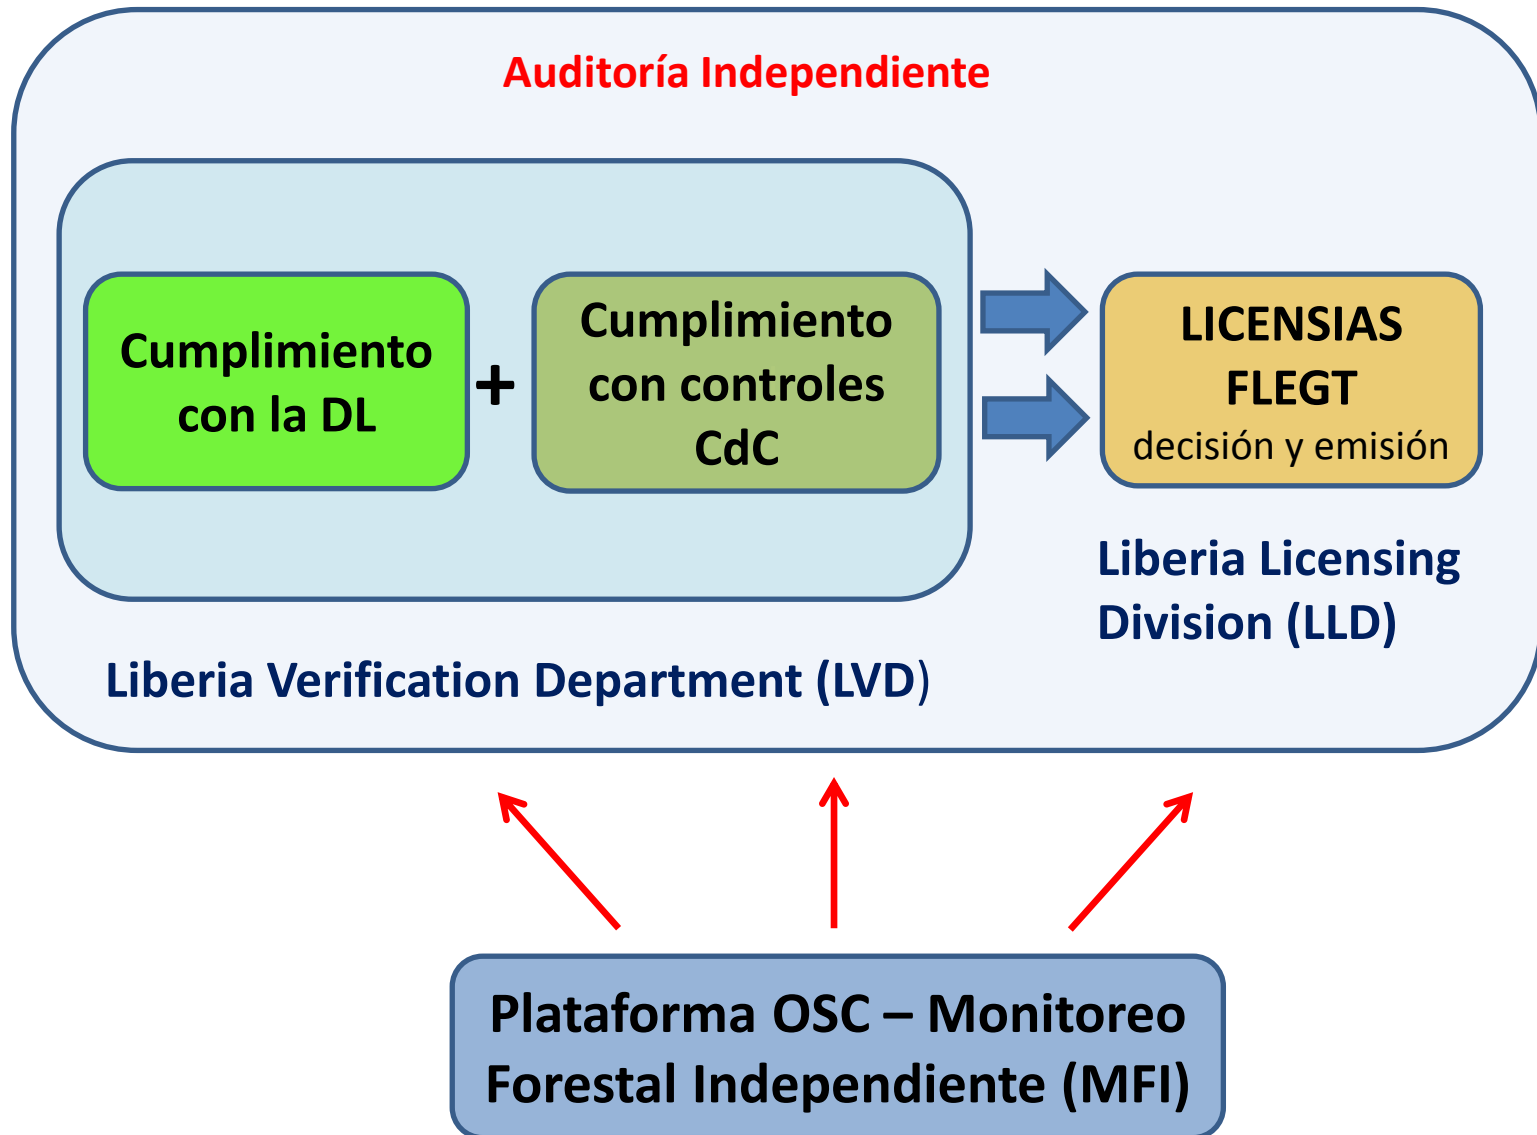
Auditoría Independiente

Cumplimiento con la DL

+

Cumplimiento con controles CdC

LICENSIAS FLEGT
decisión y emisión

Liberia Licensing Division (LLD)

Liberia Verification Department (LVD)

Plataforma OSC – Monitoreo Forestal Independiente (MFI)